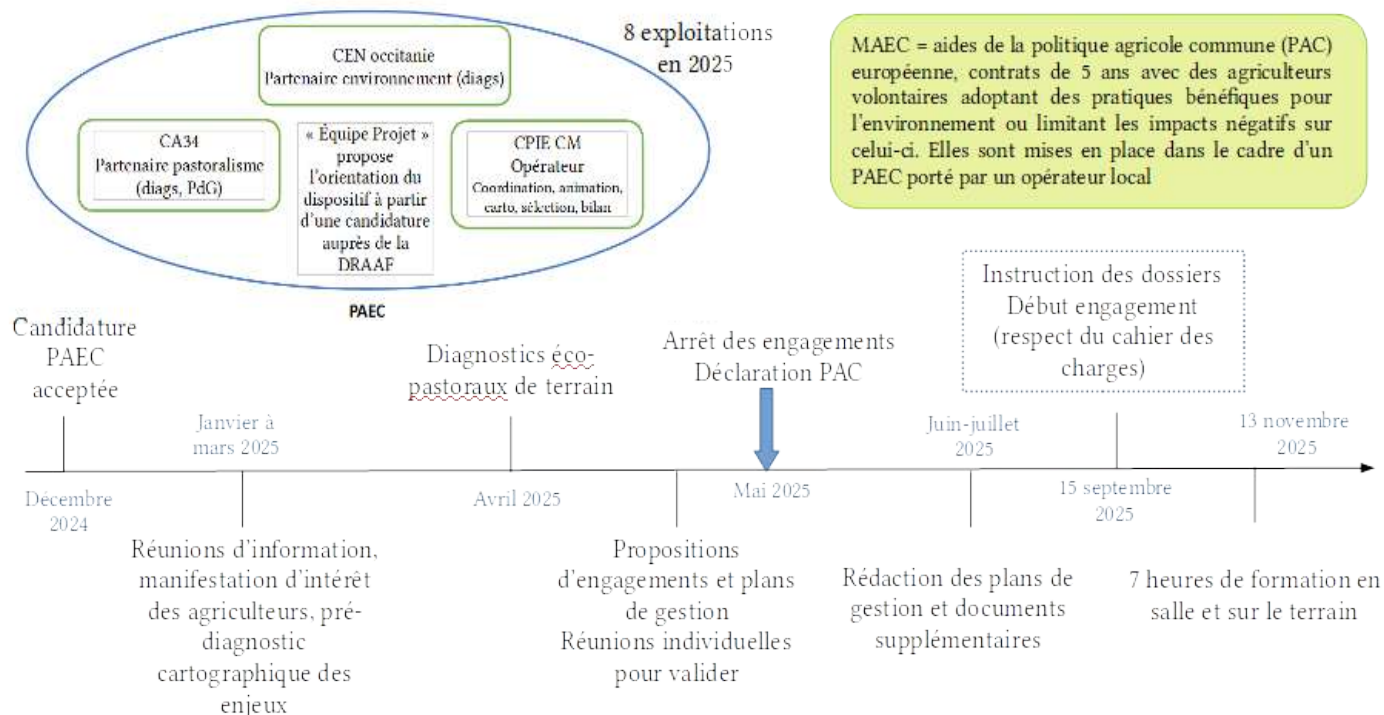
CEN occitanie
Partenaire environnement (diags)

8 exploitations en 2025

CA34
Partenaire pastoralisme (diags, PdG)

« Équipe Projet » propose l'orientation du dispositif à partir d'une candidature auprès de la DRAAF

CPIE CM
Opérateur
Coordination, animation, carto, sélection, bilan

PAEC

MAEC = aides de la politique agricole commune (PAC) européenne, contrats de 5 ans avec des agriculteurs volontaires adoptant des pratiques bénéfiques pour l'environnement ou limitant les impacts négatifs sur celui-ci. Elles sont mises en place dans le cadre d'un PAEC porté par un opérateur local

Candidature PAEC acceptée

Diagnostics éco-pastoraux de terrain

Arrêt des engagements
Déclaration PAC

Instruction des dossiers
Début engagement
(respect du cahier des charges)

Janvier à mars 2025

Juin-juillet 2025

13 novembre 2025

Décembre 2024

Avril 2025

Mai 2025

15 septembre 2025

Réunions d'information, manifestation d'intérêt des agriculteurs, pré-diagnostic cartographique des enjeux

Propositions d'engagements et plans de gestion
Réunions individuelles pour valider

Rédaction des plans de gestion et documents supplémentaires

7 heures de formation en salle et sur le terrain